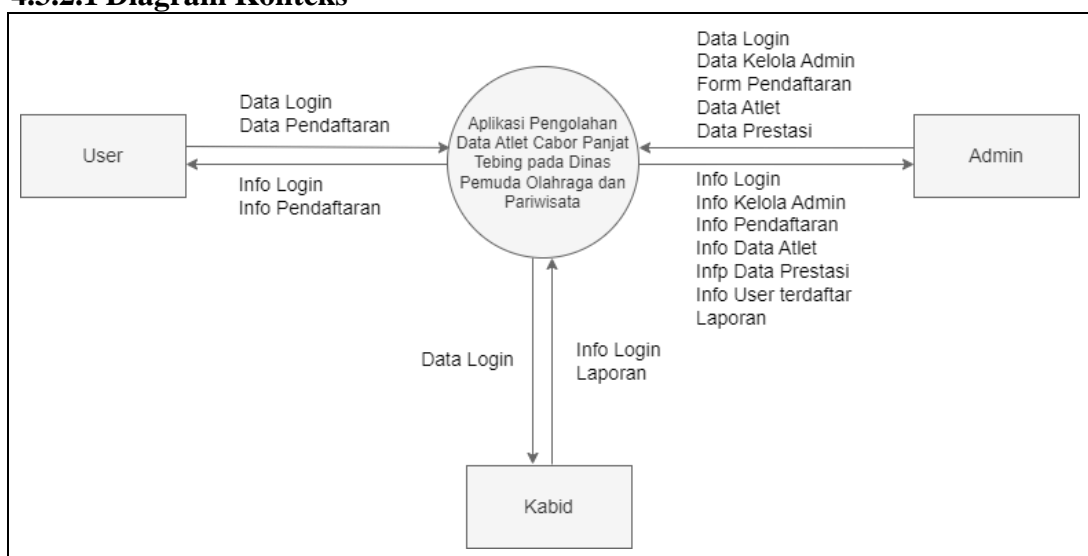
4.3.2.1 Diagram Konteks

Data Login
Data Pendaftaran

User

Info Login
Info Pendaftaran

Aplikasi Pengolahan Data Atlet Cabor Panjat Tebing pada Dinas Pemuda Olahraga dan Pariwisata

Data Login
Data Kelola Admin
Form Pendaftaran
Data Atlet
Data Prestasi

Admin

Info Login
Info Kelola Admin
Info Pendaftaran
Info Data Atlet
Infp Data Prestasi
Info User terdaftar
Laporan

Data Login

Info Login
Laporan

Kabid